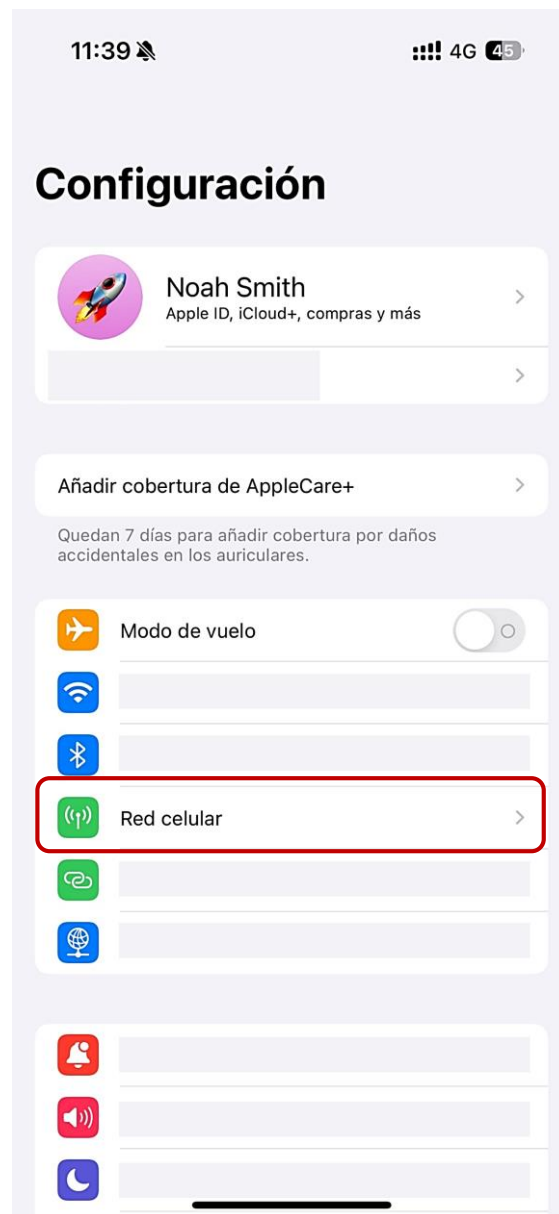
11:39

4G 45

Configuración

Noah Smith
Apple ID, iCloud+, compras y más

Añadir cobertura de AppleCare+

Quedan 7 días para añadir cobertura por daños accidentales en los auriculares.

Modo de vuelo

Red celular